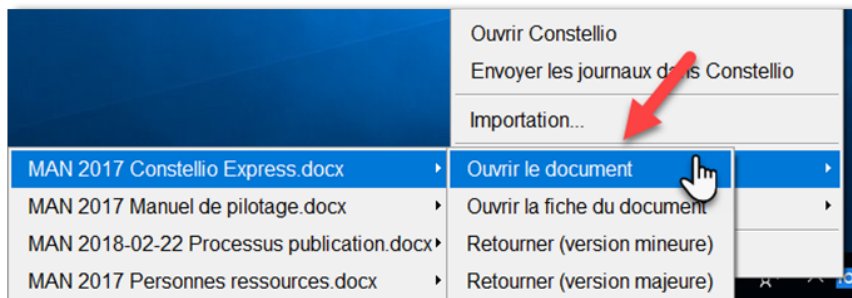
Ouvrir Constellio

Envoyer les journaux dans Constellio

Importation...

MAN 2017 Constellio Express.docx

MAN 2017 Manuel de pilotage.docx

MAN 2018-02-22 Processus publication.docx

MAN 2017 Personnes ressources.docx

Ouvrir le document

Ouvrir la fiche du document

Retourner (version mineure)

Retourner (version majeure)